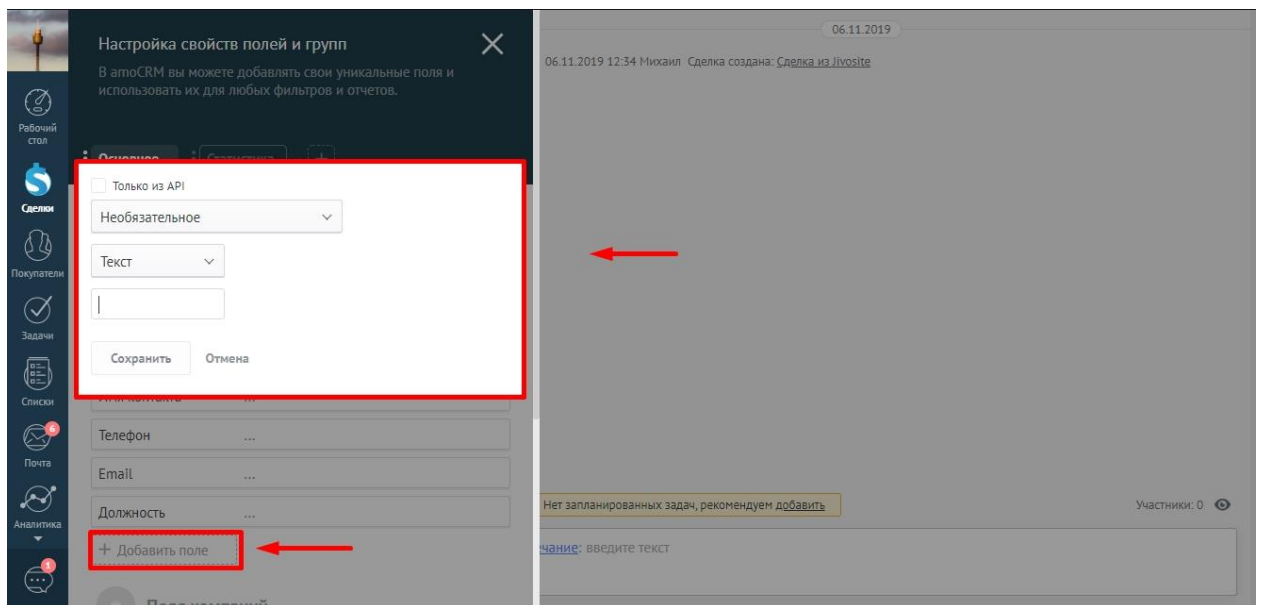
Рабочий стол

Сделки

Покупатели

Задачи

Списки

6

Почта

Аналитика

1

Настройка свойств полей и групп

В amoCRM вы можете добавлять свои уникальные поля и использовать их для любых фильтров и отчетов.

Основное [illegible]

Только из API

Необязательное

Текст

Сохранить Отмена

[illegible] ...

Телефон ...

Email ...

Должность ...

+ Добавить поле

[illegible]

06.11.2019

06.11.2019 12:34 Михаил Сделка создана: Сделка из Jivosite

Нет запланированных задач, рекомендуем добавить

Участники: 0

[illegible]чание: введите текст